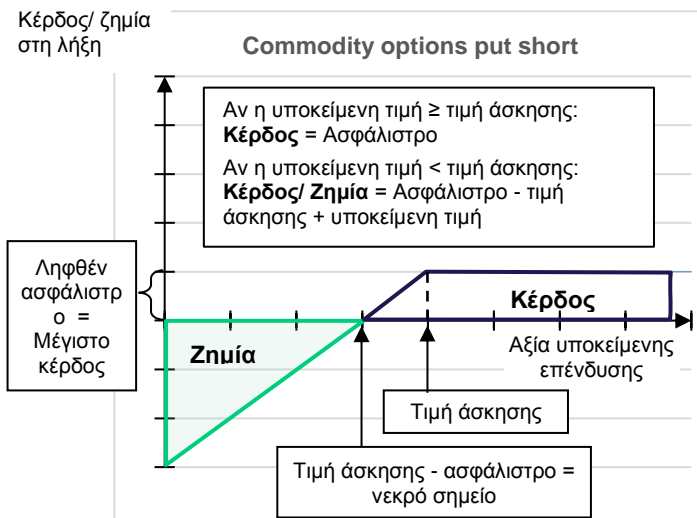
Κέρδος/ ζημία στη λήξη

Commodity options put short

Αν η υποκείμενη τιμή ≥ τιμή άσκησης:
**Κέρδος** = Ασφάλιστρο

Αν η υποκείμενη τιμή < τιμή άσκησης:
**Κέρδος/ Ζημία** = Ασφάλιστρο - τιμή άσκησης + υποκείμενη τιμή

Ληφθέν ασφάλιστρο = Μέγιστο κέρδος

Κέρδος

Ζημία

Αξία υποκείμενης επένδυσης

Τιμή άσκησης

Τιμή άσκησης - ασφάλιστρο = νεκρό σημείο